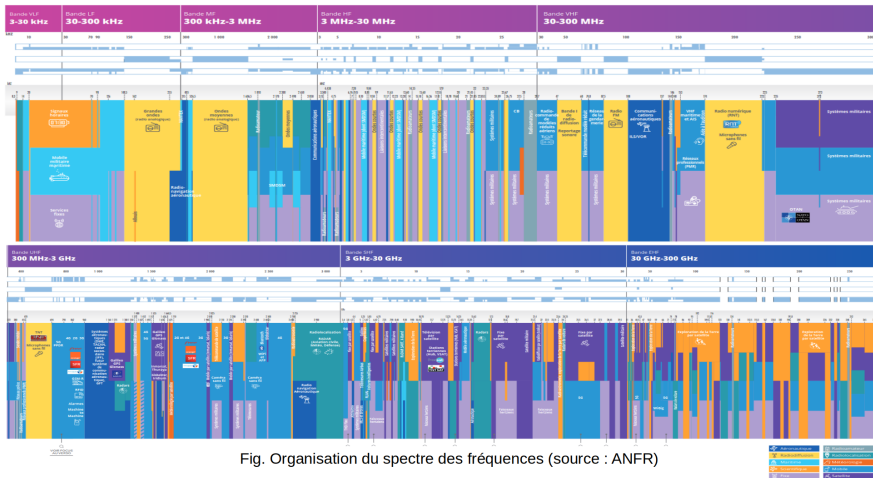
Bande VLF
3-30 kHz

Bande LF
30-300 kHz

Bande MF
300 kHz-3 MHz

Bande HF
3 MHz-30 MHz

Bande VHF
30-300 MHz

Ondes longues

Ondes moyennes

Radio-navigation aéronautique

Services fixes

Mobile maritime

Bande UHF
300 MHz-3 GHz

Bande SHF
3 GHz-30 GHz

Bande EHF
30 GHz-300 GHz

Systèmes militaires

Radio FM

Radionavigation aéronautique

Fig. Organisation du spectre des fréquences (source : ANFR)